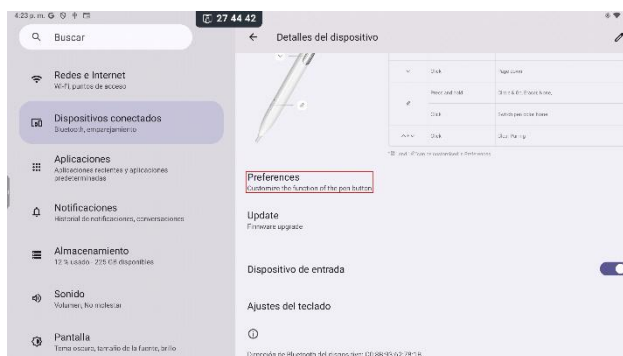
4:23 p. m. G ⊙ ⊕ ⊡
27 44 42

Buscar

Redes e Internet
Wi-Fi, puntos de acceso

Dispositivos conectados
Bluetooth, emparejamiento

Aplicaciones
Aplicaciones recientes y aplicaciones predeterminadas

Notificaciones
Historial de notificaciones, conversaciones

Almacenamiento
12 % usado · 225 GB disponibles

Sonido
Volumen, No molestar

Pantalla
Tema oscuro, tamaño de la fuente, brillo

Detalles del dispositivo

| | Click | Page down |
|---|---|---|
| | Press and hold | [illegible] |
| | Click | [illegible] |
| | Click | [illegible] |

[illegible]

Preferences
Customize the function of the pen button

Update
Firmware upgrade

Dispositivo de entrada

Ajustes del teclado

Dirección de Bluetooth del dispositivo: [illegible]